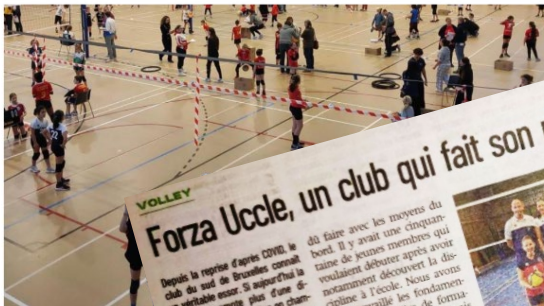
VOLLEY

Forza Uccle, un club qui fait son

Depuis la reprise d'après COVID, le club du sud de Bruxelles connaît un véritable essor. Si aujourd'hui la

dû faire avec les moyens du bord. Il y avait une cinquantaine de jeunes membres qui voulaient débuter après avoir découvert la discipline à l'école. Nous avons